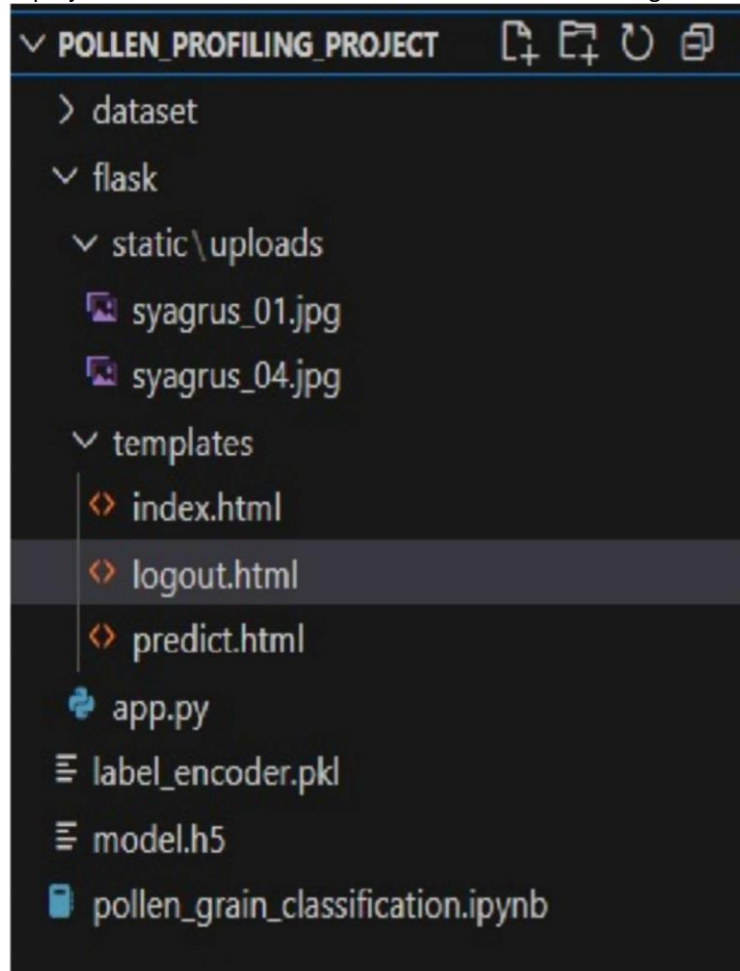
POLLEN_PROFILING_PROJECT

dataset

flask

static\uploads

syagrus_01.jpg

syagrus_04.jpg

templates

index.html

logout.html

predict.html

app.py

label_encoder.pkl

model.h5

pollen_grain_classification.ipynb